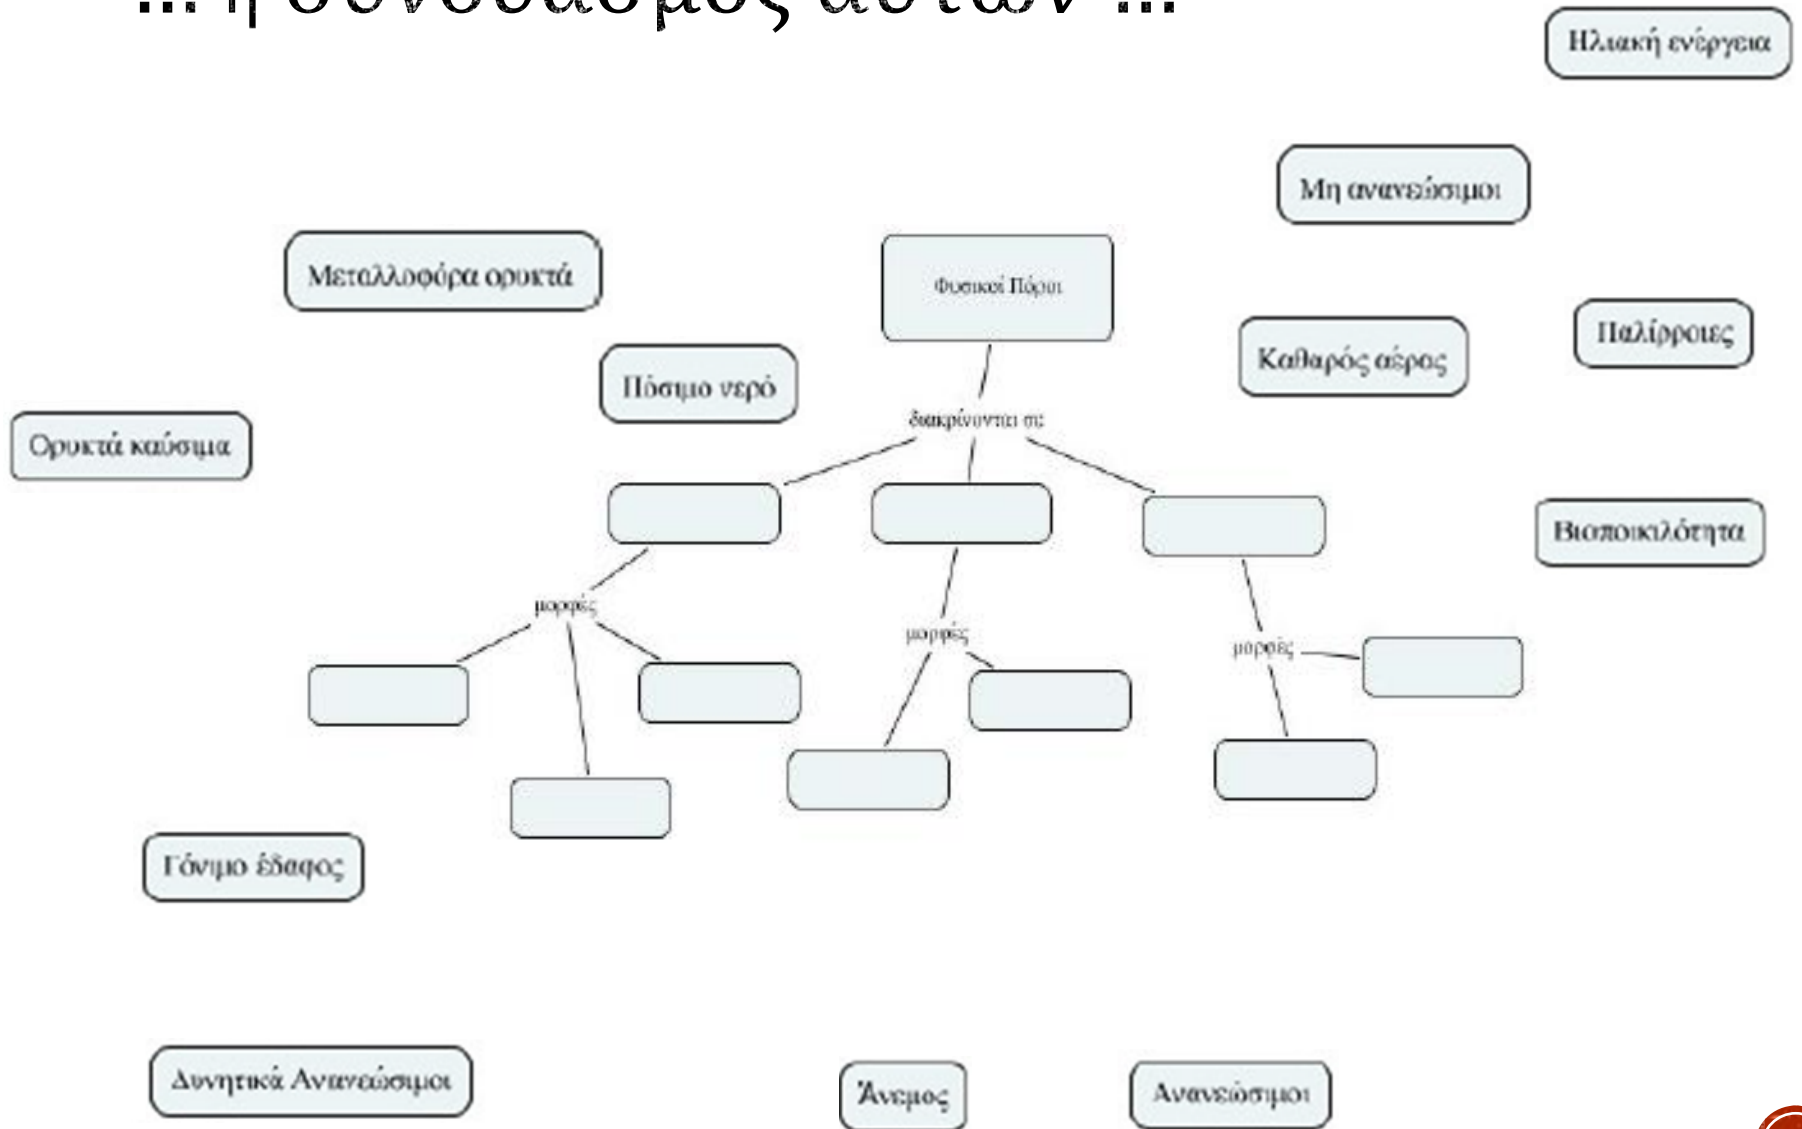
... η σύνδεσμος αυτών ...

Ηλιακή ενέργεια

Μη ανανεώσιμοι

Μεταλλοφόρα ορυκτά

Φυσικοί Πόροι

Πόσιμο νερό

Καθαρός αέρας

Παλίρροιες

Ορυκτά καύσιμα

διακρίνονται σε:

Βιοποικιλότητα

μορφές

μορφές

μορφές

Γόνιμο έδαφος

Δυνητικά Ανανεώσιμοι

Άνεμος

Ανανεώσιμοι